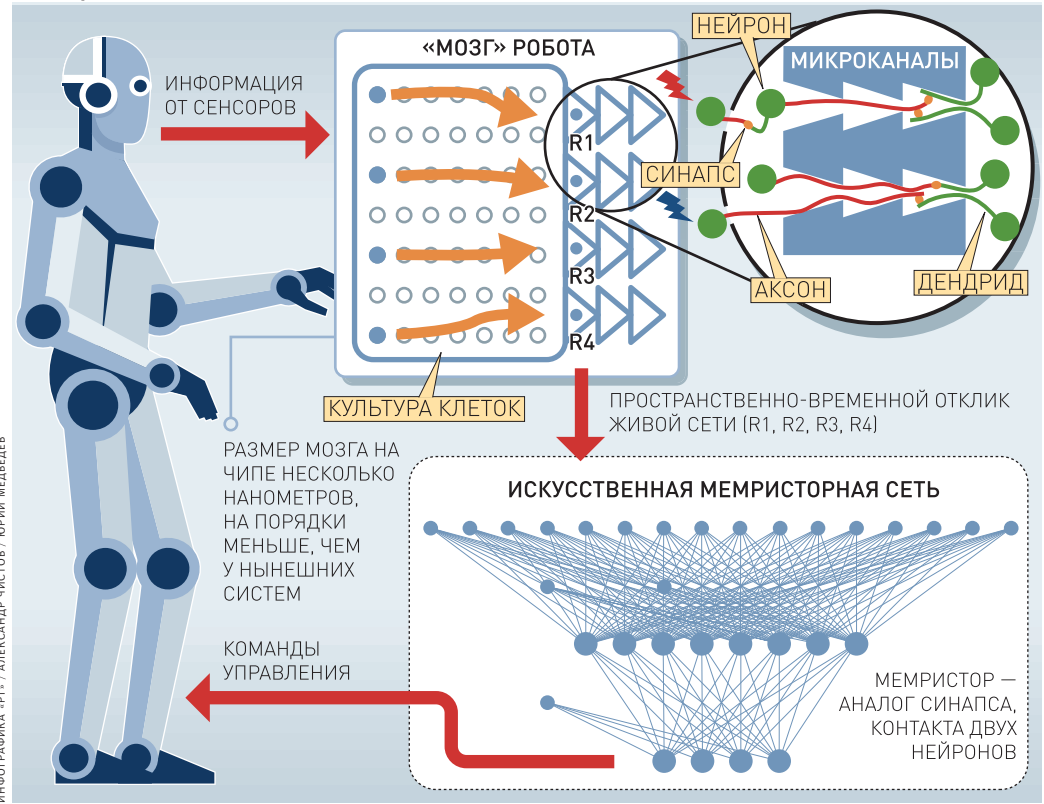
ИНФОРМАЦИЯ ОТ СЕНСОРОВ

«МОЗГ» РОБОТА

R1
R2
R3
R4

НЕЙРОН

МИКРОКАНАЛЫ

СИНАПС

АКСОН

ДЕНДРИД

КУЛЬТУРА КЛЕТОК

ПРОСТРАНСТВЕННО-ВРЕМЕННОЙ ОТКЛИК ЖИВОЙ СЕТИ (R1, R2, R3, R4)

РАЗМЕР МОЗГА НА ЧИПЕ НЕСКОЛЬКО НАНОМЕТРОВ, НА ПОРЯДКИ МЕНЬШЕ, ЧЕМ У НЫНЕШНИХ СИСТЕМ

ИСКУССТВЕННАЯ МЕМРИСТОРНАЯ СЕТЬ

КОМАНДЫ УПРАВЛЕНИЯ

МЕМРИСТОР — АНАЛОГ СИНАПСА, КОНТАКТА ДВУХ НЕЙРОНОВ

ИНФОГРАФИКА «РГ» / АЛЕКСАНДР ЧИСТОВ / ЮРИЙ МЕДВЕДЕВ